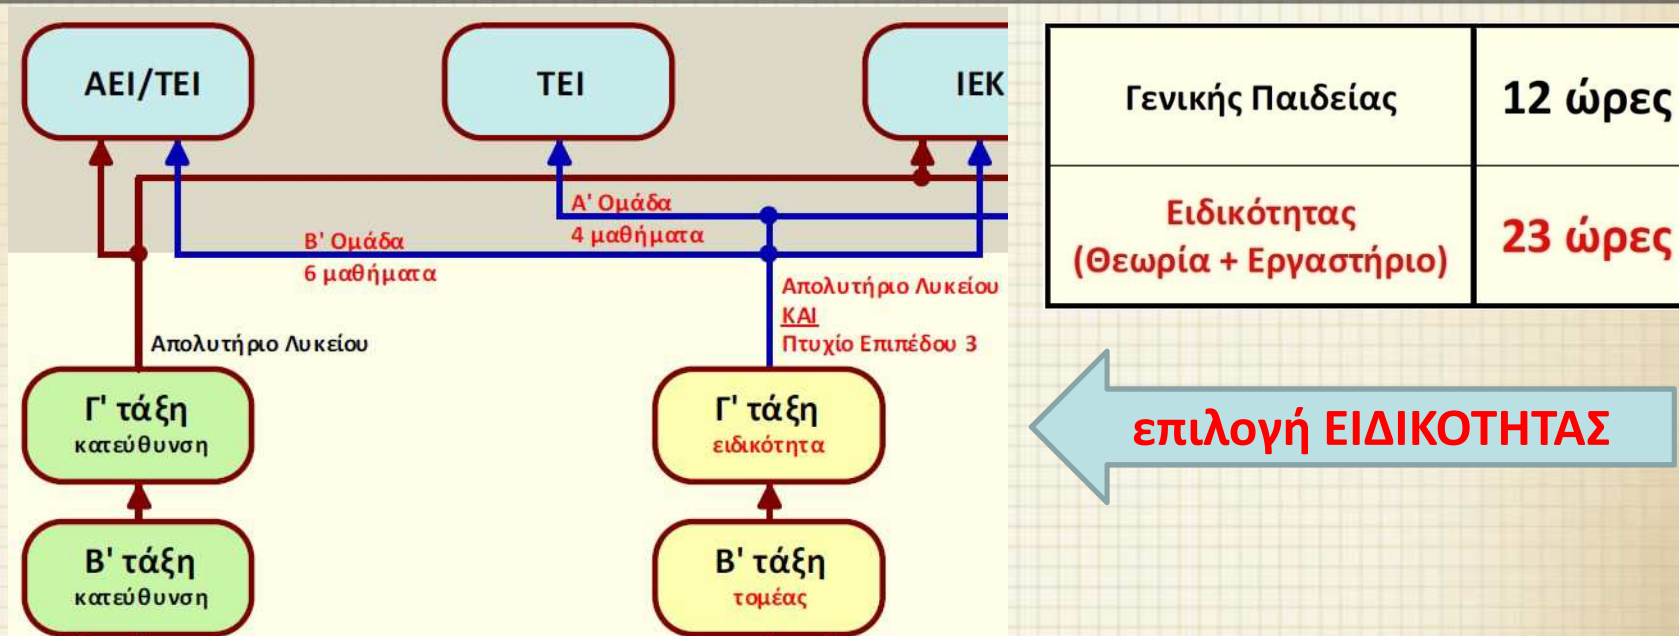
ΑΕΙ/ΤΕΙ

ΤΕΙ

ΙΕΚ

Α' Ομάδα
4 μαθήματα

Β' Ομάδα
6 μαθήματα

Απολυτήριο Λυκείου
ΚΑΙ
Πτυχίο Επιπέδου 3

Απολυτήριο Λυκείου

Γ' τάξη
κατεύθυνση

Γ' τάξη
ειδικότητα

Β' τάξη
κατεύθυνση

Β' τάξη
τομέας

| Γενικής Παιδείας | 12 ώρες |
|---|---|
| Ειδικότητας (Θεωρία + Εργαστήριο) | 23 ώρες |

επιλογή ΕΙΔΙΚΟΤΗΤΑΣ